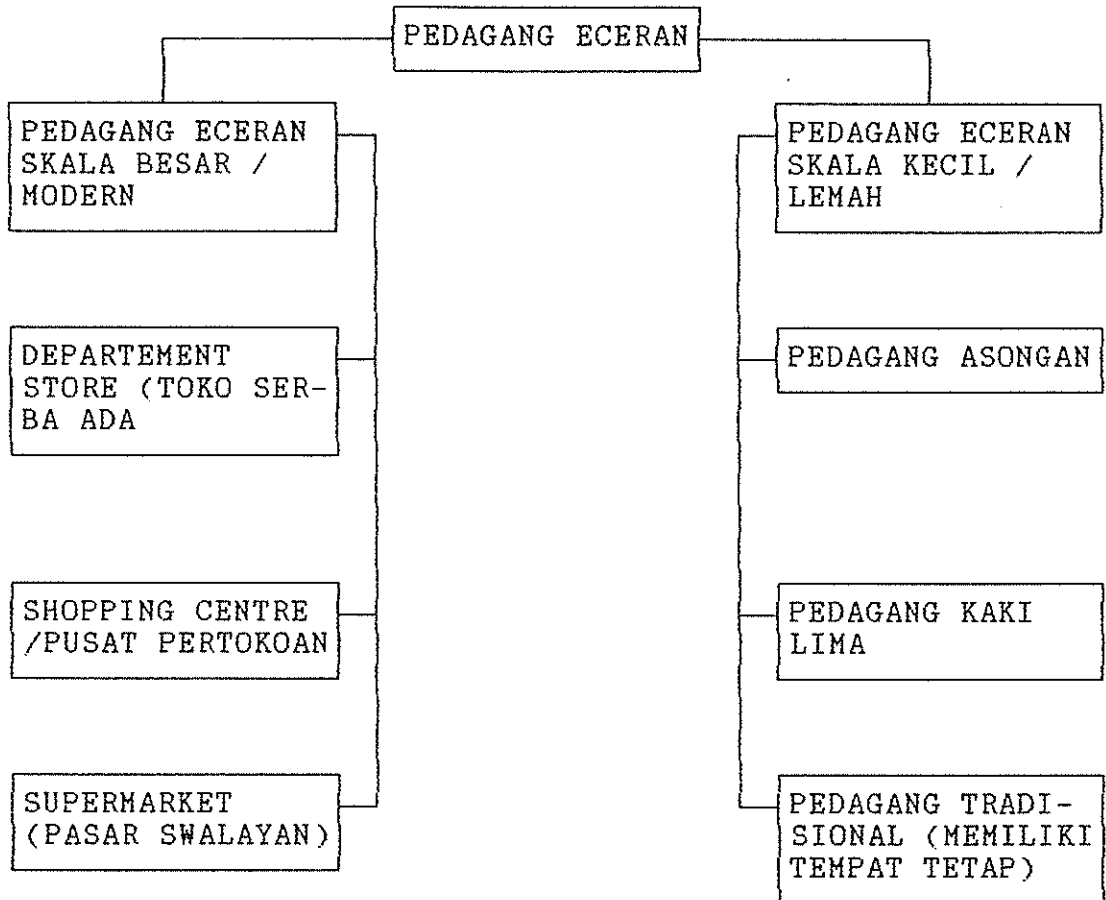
PEDAGANG ECERAN

PEDAGANG ECERAN SKALA BESAR / MODERN

DEPARTEMENT STORE (TOKO SERBA ADA

SHOPPING CENTRE /PUSAT PERTOKOAN

SUPERMARKET (PASAR SWALAYAN)

PEDAGANG ECERAN SKALA KECIL / LEMAH

PEDAGANG ASONGAN

PEDAGANG KAKI LIMA

PEDAGANG TRADISIONAL (MEMILIKI TEMPAT TETAP)